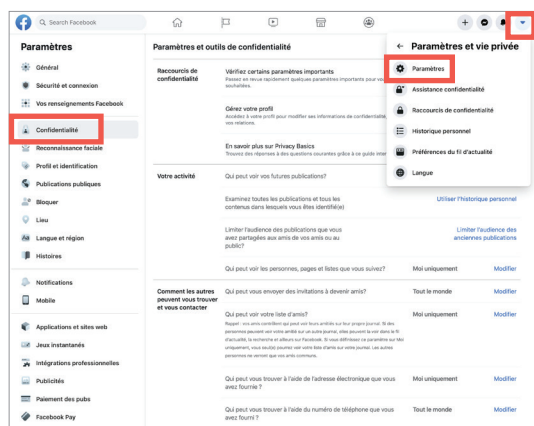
Search Facebook

Paramètres

Général
Sécurité et connexion
Vos renseignements Facebook
Confidentialité
Reconnaissance faciale
Profil et identification
Publications publiques
Bloquer
Lieu
Langue et région
Histoires
Notifications
Mobile
Applications et sites web
Jeux instantanés
Intégrations professionnelles
Publicités
Paiement des pubs
Facebook Pay

Paramètres et outils de confidentialité

Raccourcis de confidentialité

Vérifiez certains paramètres importants
Passez en revue rapidement quelques paramètres importants pour vous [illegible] souhaitées.

Gérez votre profil
Accédez à votre profil pour modifier ses informations de confidentialité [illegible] vos relations.

En savoir plus sur Privacy Basics
Trouvez des réponses à des questions courantes grâce à ce guide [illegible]

Votre activité

Qui peut voir vos futures publications?

Examinez toutes les publications et tous les contenus dans lesquels vous êtes identifié(e)
Utiliser l'historique personnel

Limiter l'audience des publications que vous avez partagées aux amis de vos amis ou au public?
Limiter l'audience des anciennes publications

Qui peut voir les personnes, pages et listes que vous suivez?
Moi uniquement
Modifier

Comment les autres peuvent vous trouver et vous contacter

Qui peut vous envoyer des invitations à devenir amis?
Tout le monde
Modifier

Qui peut voir votre liste d'amis?
Moi uniquement
Modifier
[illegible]

Qui peut vous trouver à l'aide de l'adresse électronique que vous avez fournie ?
Moi uniquement
Modifier

Qui peut vous trouver à l'aide du numéro de téléphone que vous avez fourni ?
Tout le monde
Modifier

Paramètres et vie privée
Paramètres
Assistance confidentialité
Raccourcis de confidentialité
Historique personnel
Préférences du fil d'actualité
Langue